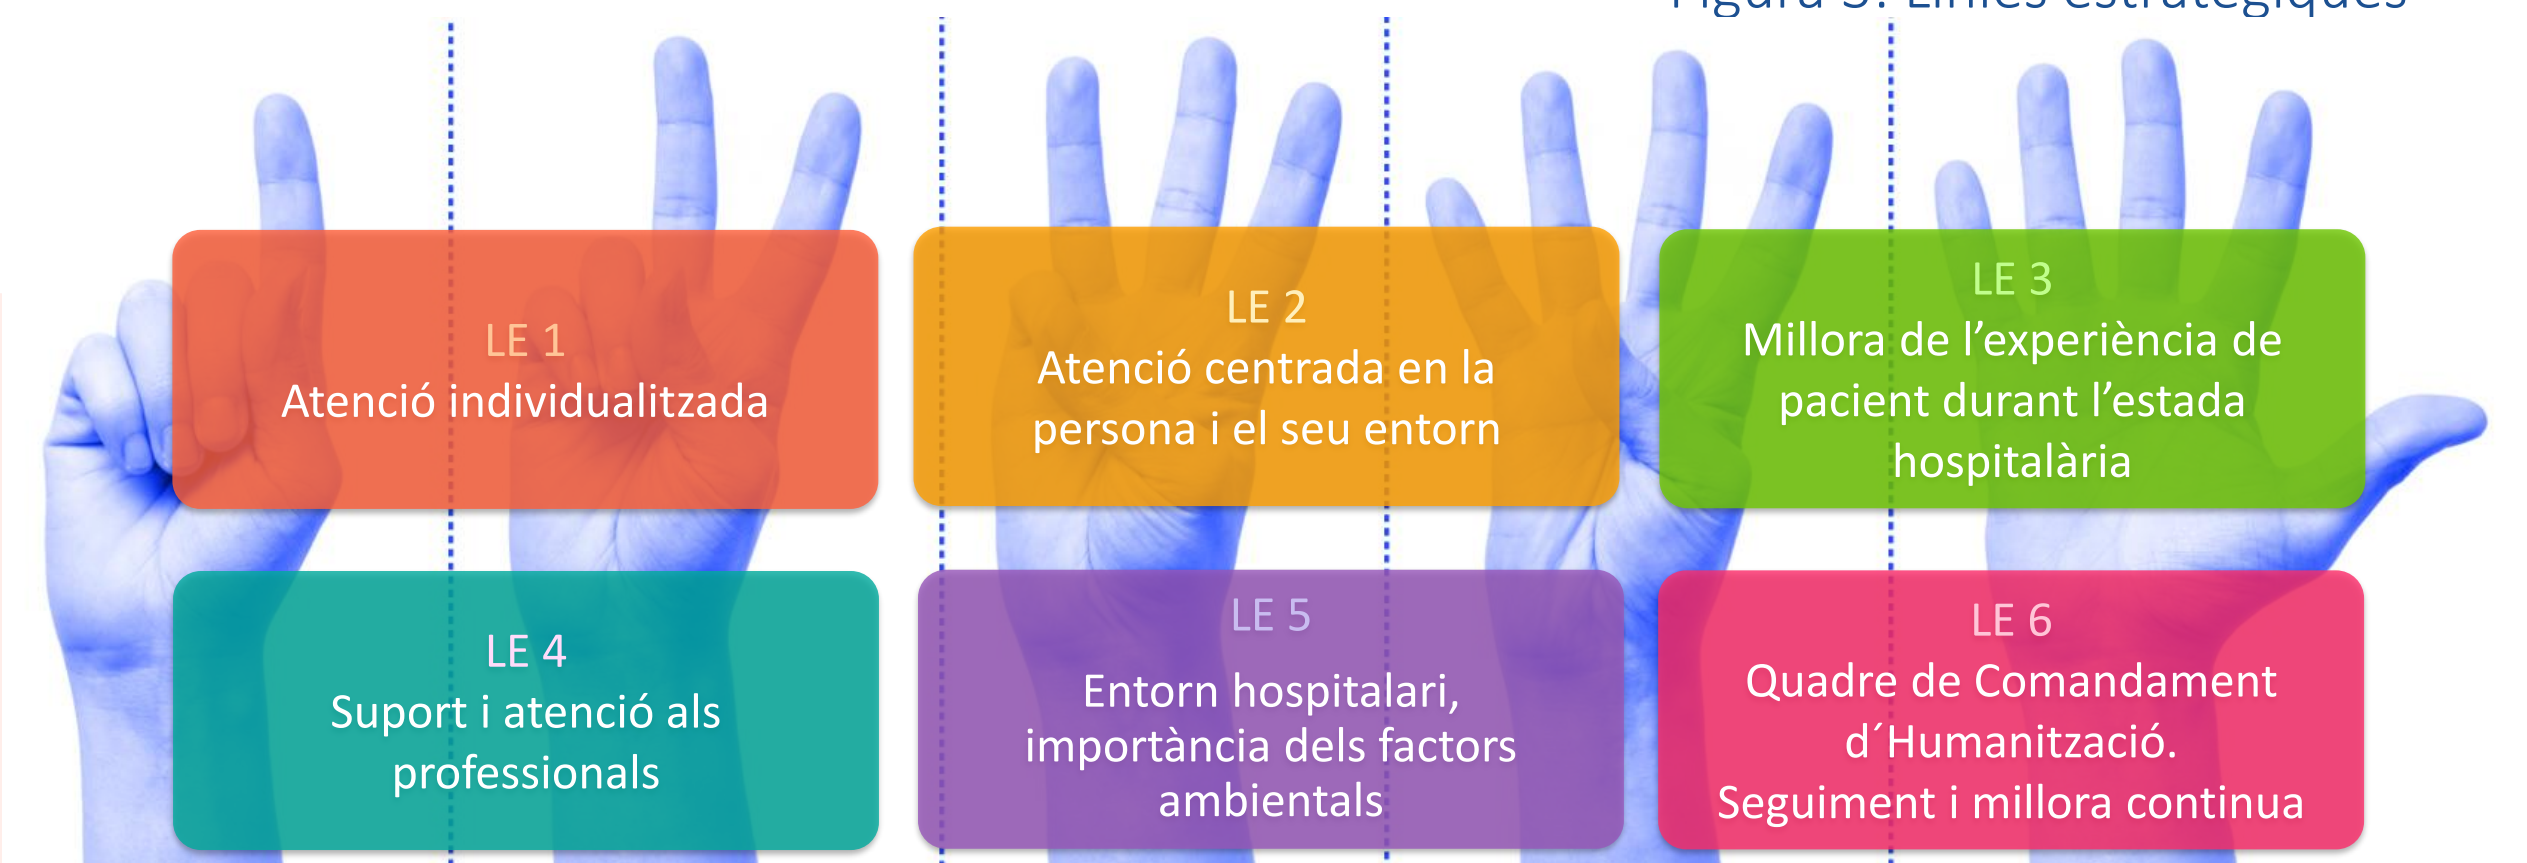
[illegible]

LE 1
Atenció individualitzada

LE 2
Atenció centrada en la persona i el seu entorn

LE 3
Millora de l'experiència de pacient durant l'estada hospitalària

LE 4
Suport i atenció als professionals

LE 5
Entorn hospitalari, importància dels factors ambientals

LE 6
Quadre de Comandament d´Humanització.
Seguiment i millora continua